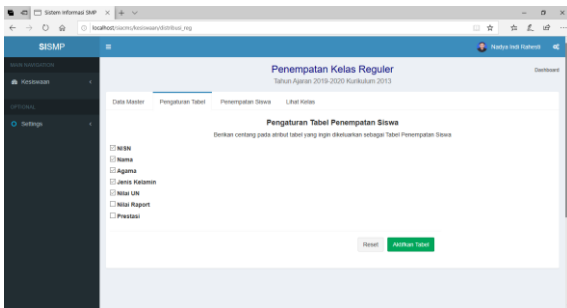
Sistem Informasi SMP ×

localhost/sismo/kesiswaan/distribusi_reg

SISMP

Nadya Indi Rahendi

MAIN NAVIGATION

Kesiswaan

OPTIONAL

Settings

Penempatan Kelas Reguler

Tahun Ajaran 2019-2020 Kurikulum 2013

Dashboard

Data Master | Pengaturan Tabel | Penempatan Siswa | Lihat Kelas

Pengaturan Tabel Penempatan Siswa

Berikan centang pada atribut tabel yang ingin dikeluarkan sebagai Tabel Penempatan Siswa

NISN

Nama

Agama

Jenis Kelamin

Nilai UN

Nilai Raport

Prestasi

Reset | Aktifkan Tabel